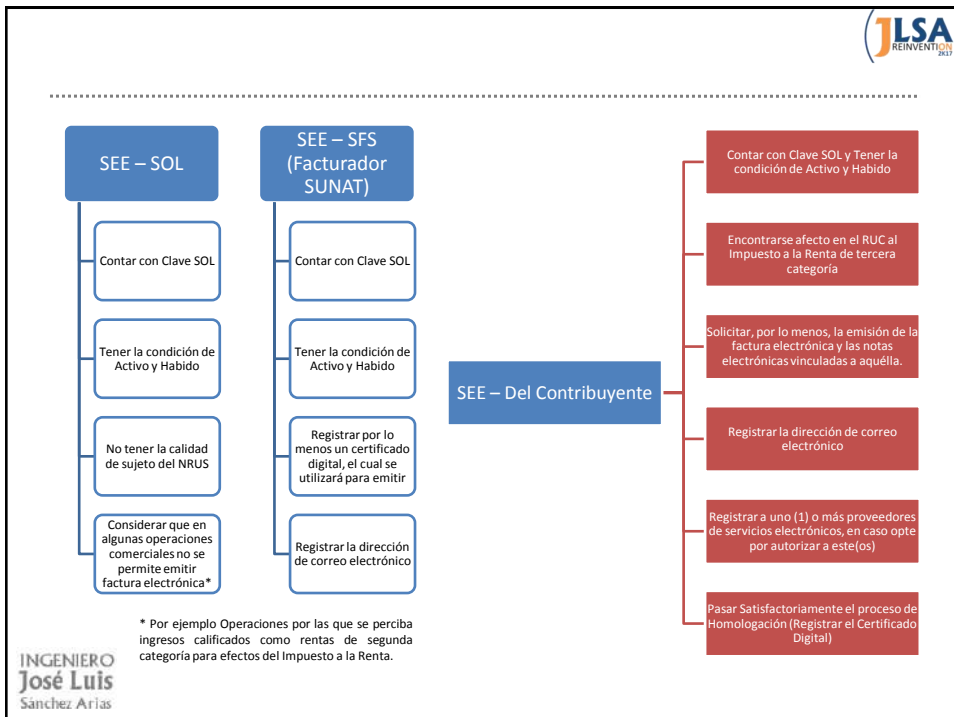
JLSA
REINVENTION
2K17

SEE – SOL

Contar con Clave SOL

Tener la condición de Activo y Habido

No tener la calidad de sujeto del NRUS

Considerar que en algunas operaciones comerciales no se permite emitir factura electrónica*

SEE – SFS (Facturador SUNAT)

Contar con Clave SOL

Tener la condición de Activo y Habido

Registrar por lo menos un certificado digital, el cual se utilizará para emitir

Registrar la dirección de correo electrónico

* Por ejemplo Operaciones por las que se perciba ingresos calificados como rentas de segunda categoría para efectos del Impuesto a la Renta.

SEE – Del Contribuyente

Contar con Clave SOL y Tener la condición de Activo y Habido

Encontrarse afecto en el RUC al Impuesto a la Renta de tercera categoría

Solicitar, por lo menos, la emisión de la factura electrónica y las notas electrónicas vinculadas a aquélla.

Registrar la dirección de correo electrónico

Registrar a uno (1) o más proveedores de servicios electrónicos, en caso opte por autorizar a este(os)

Pasar Satisfactoriamente el proceso de Homologación (Registrar el Certificado Digital)

INGENIERO
José Luis
Sánchez Arias